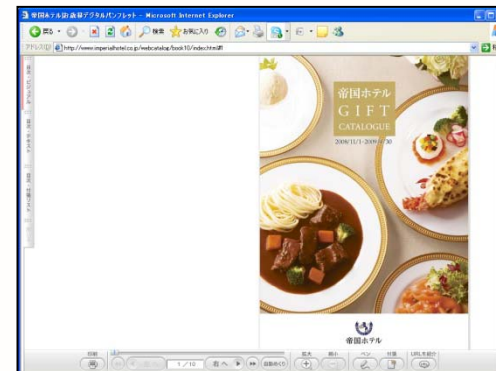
帝国ホテル(お食事)デジタルパンフレット - Microsoft Internet Explorer

戻る 検索 お気に入り

アドレス(D) http://www.imperialhotel.co.jp/webcatalog/book10/index.html#

帝国ホテル
GIFT
CATALOGUE
2008/11/1-2009/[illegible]/30

帝国ホテル

1/10